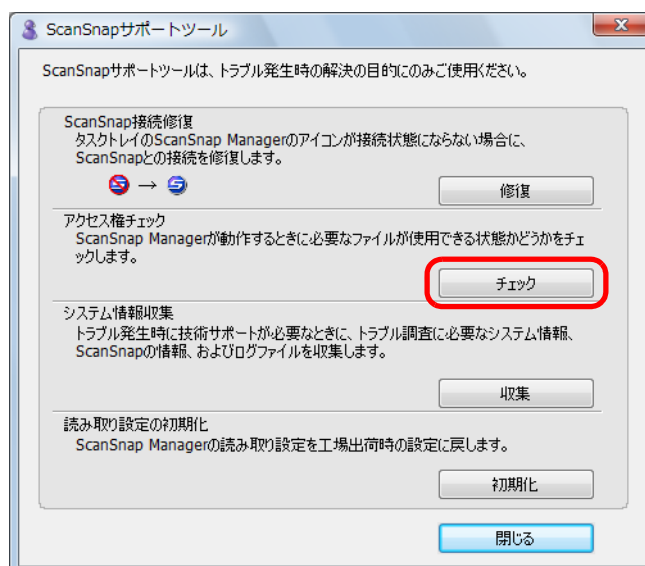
ScanSnapサポートツール

ScanSnapサポートツールは、トラブル発生時の解決の目的にのみご使用ください。

ScanSnap接続修復
タスクトレイのScanSnap Managerのアイコンが接続状態にならない場合に、ScanSnapとの接続を修復します。

→

修復

アクセス権チェック
ScanSnap Managerが動作するときに必要なファイルが使用できる状態かどうかをチェックします。

チェック

システム情報収集
トラブル発生時に技術サポートが必要なときに、トラブル調査に必要なシステム情報、ScanSnapの情報、およびログファイルを収集します。

収集

読み取り設定の初期化
ScanSnap Managerの読み取り設定を工場出荷時の設定に戻します。

初期化

閉じる